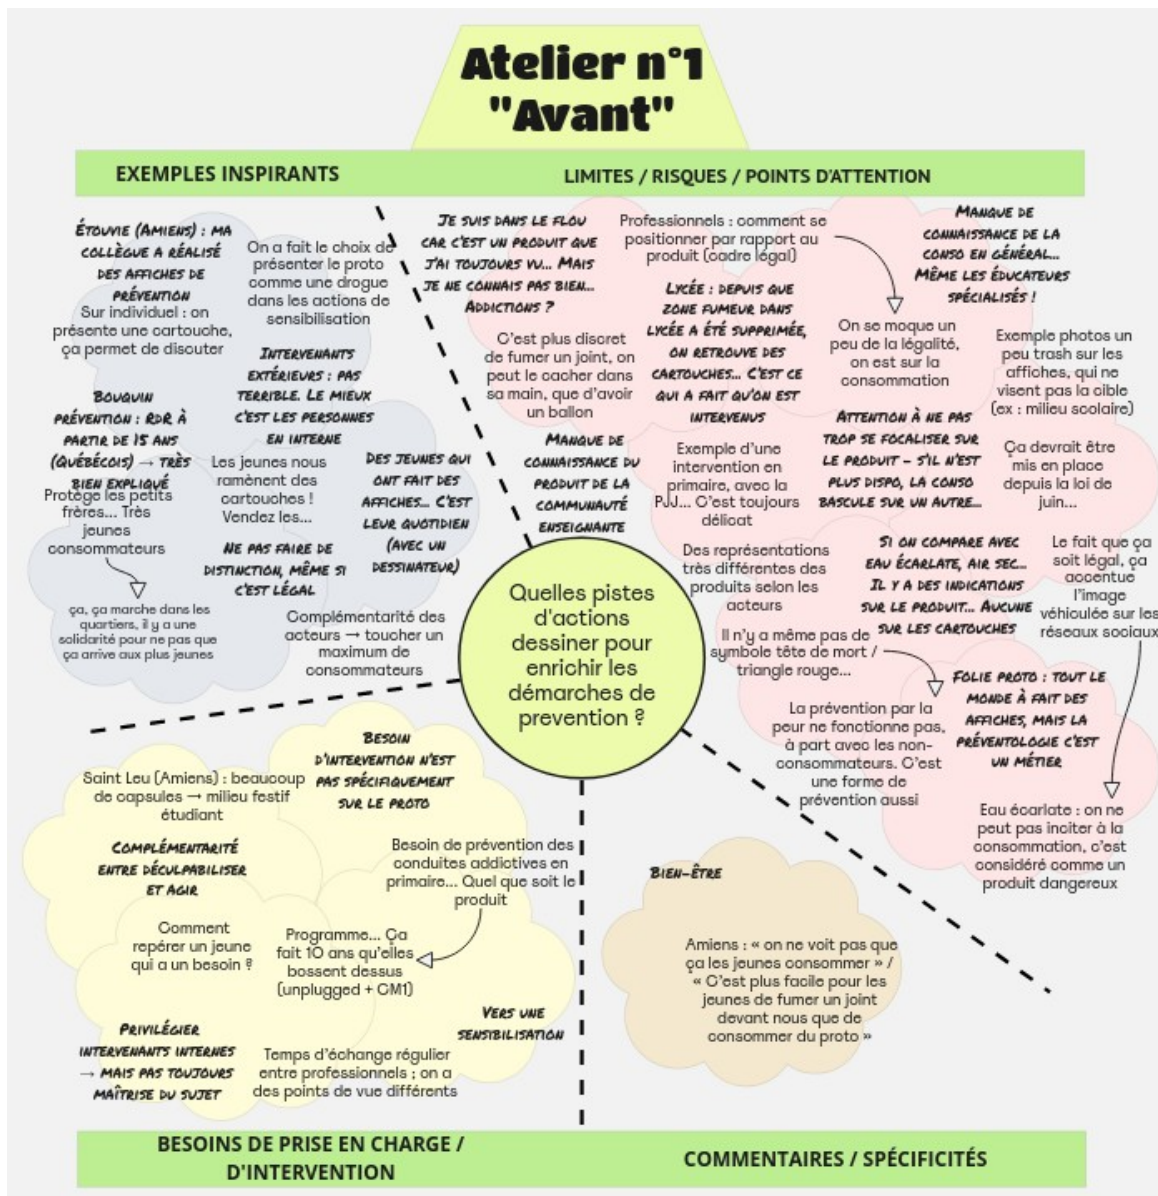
Atelier n°1
"Avant"

EXEMPLES INSPIRANTS

Étouvie (Amiens) : ma collègue a réalisé des affiches de prévention
Sur individuel : on présente une cartouche, ça permet de discuter

On a fait le choix de présenter le proto comme une drogue dans les actions de sensibilisation

Intervenants extérieurs : pas terrible. Le mieux c'est les personnes en interne

Bouquin prévention : RdR à partir de 15 ans (Québécois) → très bien expliqué

Les jeunes nous ramènent des cartouches ! Vendez les...

Des jeunes qui ont fait des affiches... C'est leur quotidien (avec un dessinateur)

Protège les petits frères... Très jeunes consommateurs

ça, ça marche dans les quartiers, il y a une solidarité pour ne pas que ça arrive aux plus jeunes

Ne pas faire de distinction, même si c'est légal

Complémentarité des acteurs → toucher un maximum de consommateurs

LIMITES / RISQUES / POINTS D'ATTENTION

Je suis dans le flou car c'est un produit que j'ai toujours vu... Mais je ne connais pas bien... Addictions ?

Professionnels : comment se positionner par rapport au produit (cadre légal)

Manque de connaissance de la conso en général... Même les éducateurs spécialisés !

Lycée : depuis que zone fumeur dans lycée a été supprimée, on retrouve des cartouches... C'est ce qui a fait qu'on est intervenus

On se moque un peu de la légalité, on est sur la consommation

Exemple photos un peu trash sur les affiches, qui ne visent pas la cible (ex : milieu scolaire)

C'est plus discret de fumer un joint, on peut le cacher dans sa main, que d'avoir un ballon

Attention à ne pas trop se focaliser sur le produit - s'il n'est plus dispo, la conso bascule sur un autre...

Ça devrait être mis en place depuis la loi de juin...

Manque de connaissance du produit de la communauté enseignante

Exemple d'une intervention en primaire, avec la PJJ... C'est toujours délicat

Des représentations très différentes des produits selon les acteurs

Si on compare avec eau écarlate, air sec... Il y a des indications sur le produit... Aucune sur les cartouches

Le fait que ça soit légal, ça accentue l'image véhiculée sur les réseaux sociaux

Il n'y a même pas de symbole tête de mort / triangle rouge...

Folie proto : tout le monde à fait des affiches, mais la préventologie c'est un métier

La prévention par la peur ne fonctionne pas, à part avec les non-consommateurs. C'est une forme de prévention aussi

Eau écarlate : on ne peut pas inciter à la consommation, c'est considéré comme un produit dangereux

Quelles pistes d'actions dessiner pour enrichir les démarches de prevention ?

Saint Leu (Amiens) : beaucoup de capsules → milieu festif étudiant

Besoin d'intervention n'est pas spécifiquement sur le proto

Complémentarité entre déculpabiliser et agir

Besoin de prévention des conduites addictives en primaire... Quel que soit le produit

Comment repérer un jeune qui a un besoin ?

Programme... Ça fait 10 ans qu'elles bossent dessus (unplugged + CM1)

Vers une sensibilisation

Privilégier intervenants internes → mais pas toujours maîtrise du sujet

Temps d'échange régulier entre professionnels ; on a des points de vue différents

Bien-être

Amiens : « on ne voit pas que ça les jeunes consommer » / « C'est plus facile pour les jeunes de fumer un joint devant nous que de consommer du proto »

BESOINS DE PRISE EN CHARGE / D'INTERVENTION

COMMENTAIRES / SPÉCIFICITÉS